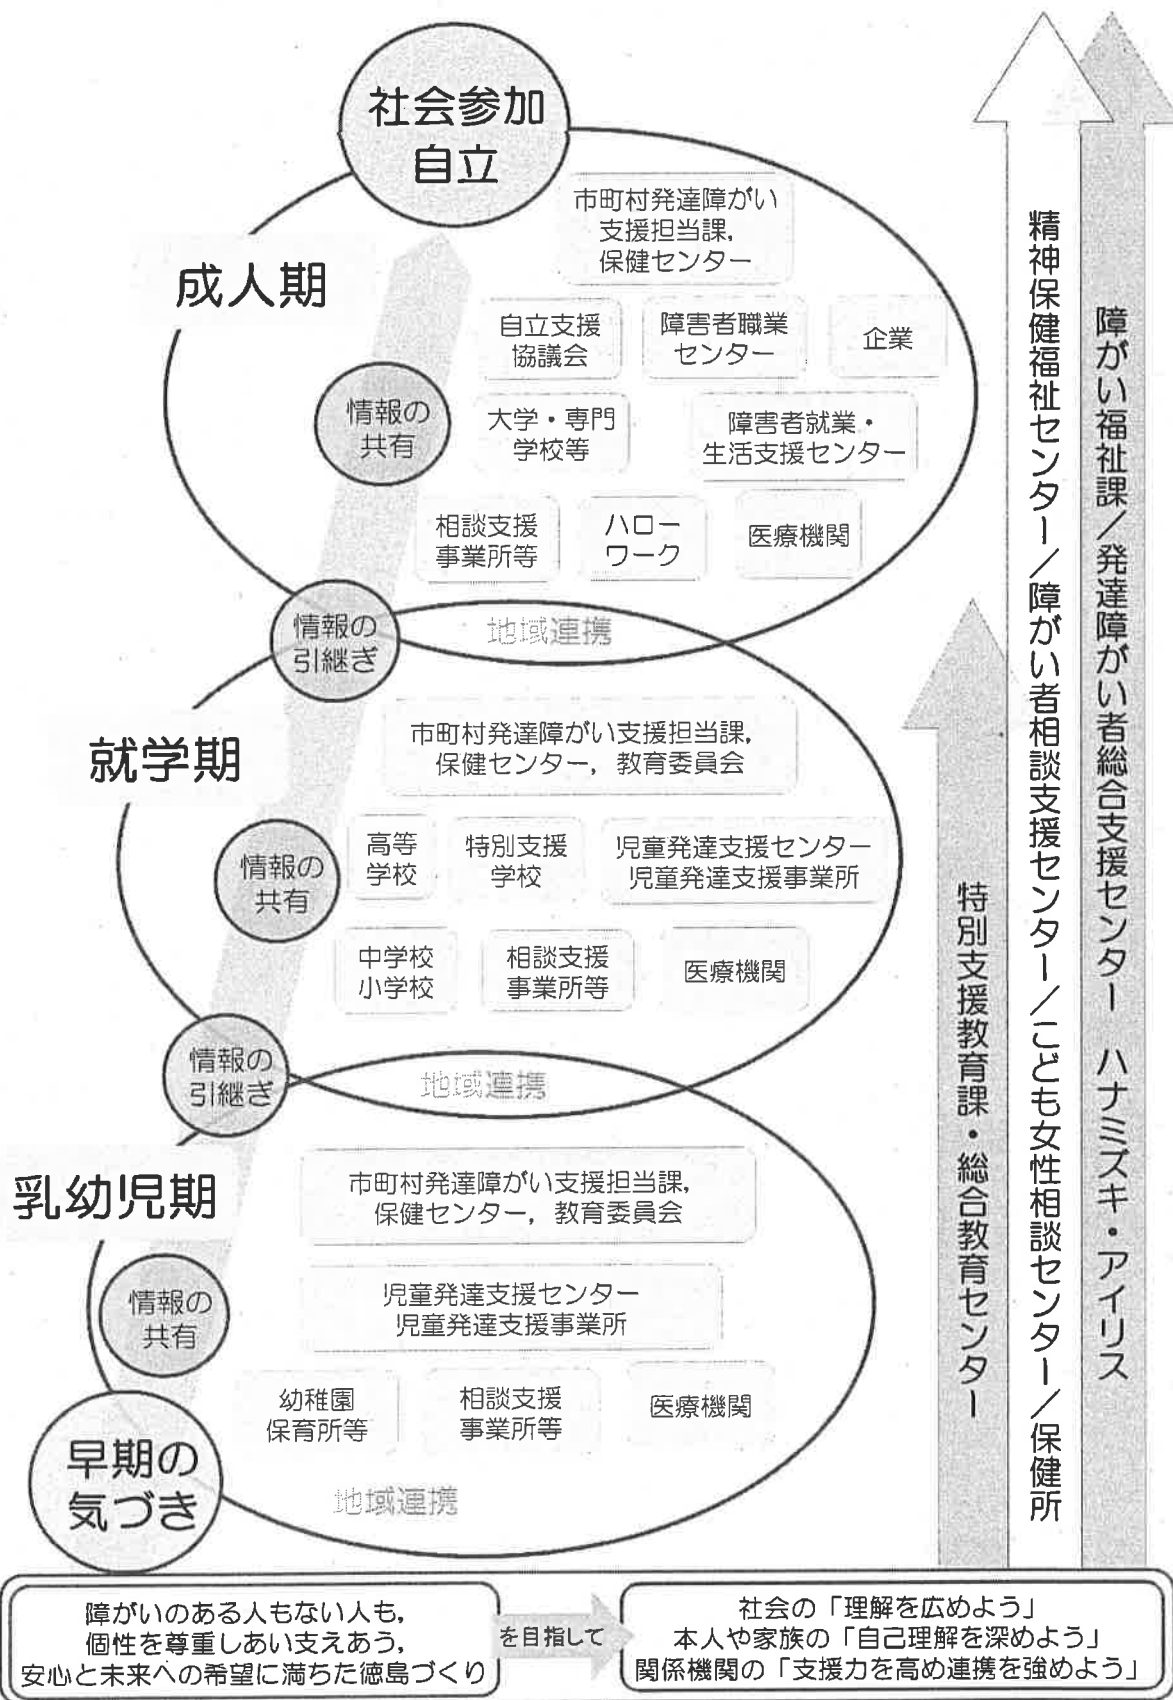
社会参加
自立

成人期

市町村発達障がい支援担当課，保健センター

自立支援協議会

障害者職業センター

企業

情報の共有

大学・専門学校等

障害者就業・生活支援センター

相談支援事業所等

ハローワーク

医療機関

情報の引継ぎ

地域連携

就学期

市町村発達障がい支援担当課，保健センター，教育委員会

情報の共有

高等学校

特別支援学校

児童発達支援センター
児童発達支援事業所

中学校
小学校

相談支援事業所等

医療機関

情報の引継ぎ

地域連携

乳幼児期

市町村発達障がい支援担当課，保健センター，教育委員会

情報の共有

児童発達支援センター
児童発達支援事業所

幼稚園
保育所等

相談支援事業所等

医療機関

早期の気づき

地域連携

障がい福祉課／発達障がい者総合支援センター ハナミズキ・アイリス

精神保健福祉センター／障がい者相談支援センター／こども女性相談センター／保健所

特別支援教育課・総合教育センター

障がいのある人もない人も，個性を尊重しあい支えあう，安心と未来への希望に満ちた徳島づくり

を目指して

社会の「理解を広めよう」
本人や家族の「自己理解を深めよう」
関係機関の「支援力を高め連携を強めよう」